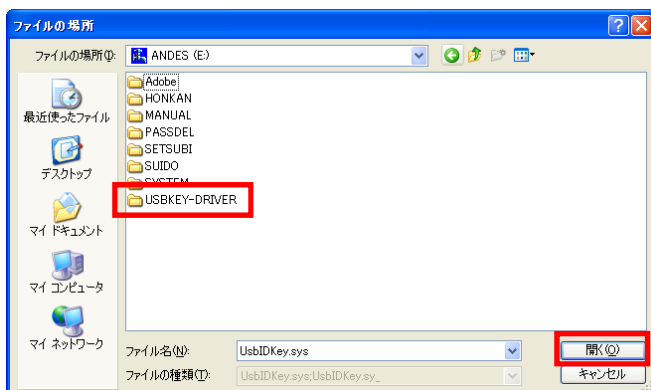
ファイルの場所

ファイルの場所(I): ANDES (E:)

最近使ったファイル
デスクトップ
マイ ドキュメント
マイ コンピュータ
マイ ネットワーク

Adobe
HONKAN
MANUAL
PASSDEL
SETSUBI
SUIDO
SYSTEM
USBKEY-DRIVER

ファイル名(N): UsbIDKey.sys
ファイルの種類(T): UsbIDKey.sys;UsbIDKey.sy_

開く(O)
キャンセル